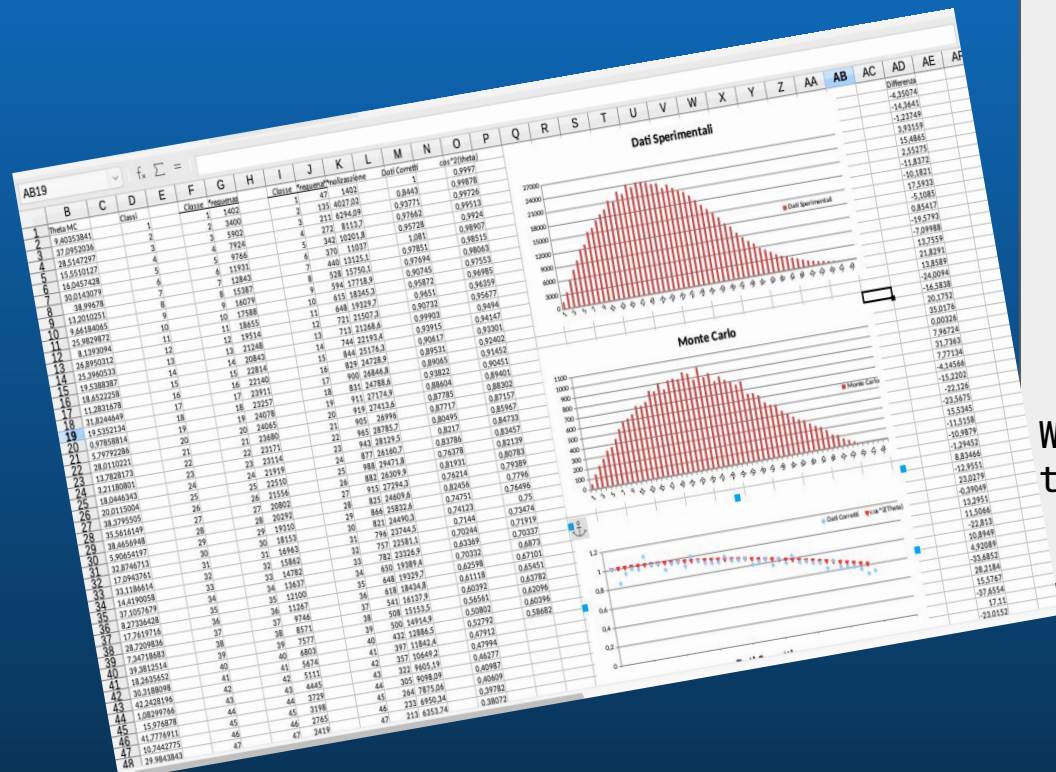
AB19

| B | C | D | E | F | G | H | I | J | K | L | M | N | O |
|---|---|---|---|---|---|---|---|---|---|---|---|---|---|
| Theta MC | | Classi | | Classe | Frequenze | | Classe | Frequenze | Normalizzazione | | Dati Corretti | | cos^2(theta) |
| 9,40353841 | | 1 | | 1 | 1402 | | 1 | 47 | 1402 | | 1 | | 0,9997 |
| 37,0952036 | | 2 | | 2 | 2400 | | 2 | 135 | 4027,02 | | 0,8443 | | 0,99878 |
| 28,5147297 | | 3 | | 3 | 5902 | | 3 | 211 | 6294,09 | | 0,93771 | | 0,99726 |
| 15,5510127 | | 4 | | 4 | 7924 | | 4 | 272 | 8113,7 | | 0,97662 | | 0,99513 |
| 16,0457428 | | 5 | | 5 | 9766 | | 5 | 342 | 10201,8 | | 0,95728 | | 0,9924 |
| 30,0143079 | | 6 | | 6 | 11931 | | 6 | 370 | 11037 | | 1,081 | | 0,98907 |
| 38,99678 | | 7 | | 7 | 12843 | | 7 | 440 | 13125,1 | | 0,97851 | | 0,98515 |
| 13,2010251 | | 8 | | 8 | 15387 | | 8 | 528 | 15750,1 | | 0,97694 | | 0,98063 |
| 9,66184065 | | 9 | | 9 | 16079 | | 9 | 594 | 17718,9 | | 0,90745 | | 0,97553 |
| 25,9829872 | | 10 | | 10 | 17588 | | 10 | 615 | 18345,3 | | 0,95872 | | 0,96985 |
| 8,1393094 | | 11 | | 11 | 18655 | | 11 | 648 | 19329,7 | | 0,9651 | | 0,96359 |
| 26,8950312 | | 12 | | 12 | 19514 | | 12 | 721 | 21507,3 | | 0,90732 | | 0,95677 |
| 25,2960533 | | 13 | | 13 | 21248 | | 13 | 713 | 21268,6 | | 0,99903 | | 0,9494 |
| 19,5388387 | | 14 | | 14 | 20843 | | 14 | 744 | 22193,4 | | 0,93915 | | 0,94147 |
| 18,6522258 | | 15 | | 15 | 22814 | | 15 | 844 | 25176,3 | | 0,90617 | | 0,93301 |
| 11,2831678 | | 16 | | 16 | 22140 | | 16 | 829 | 24728,9 | | 0,89531 | | 0,92402 |
| 31,8244649 | | 17 | | 17 | 23911 | | 17 | 900 | 26846,8 | | 0,89065 | | 0,91452 |
| 19,5352134 | | 18 | | 18 | 23257 | | 18 | 831 | 24788,6 | | 0,93822 | | 0,90451 |
| 0,97858814 | | 19 | | 19 | 24078 | | 19 | 911 | 27174,9 | | 0,88604 | | 0,89401 |
| 5,79792286 | | 20 | | 20 | 24085 | | 20 | 919 | 27413,6 | | 0,88785 | | 0,88302 |
| 28,0110221 | | 21 | | 21 | 23680 | | 21 | 905 | 26996 | | 0,87717 | | 0,87157 |
| 13,7828173 | | 22 | | 22 | 23171 | | 22 | 945 | 28785,7 | | 0,80495 | | 0,85967 |
| 3,21180801 | | 23 | | 23 | 23114 | | 23 | 943 | 28129,5 | | 0,8217 | | 0,84733 |
| 18,0446343 | | 24 | | 24 | 21919 | | 24 | 877 | 26160,7 | | 0,83786 | | 0,83457 |
| 20,0115004 | | 25 | | 25 | 22510 | | 25 | 988 | 29471,8 | | 0,76378 | | 0,82139 |
| 38,3795505 | | 26 | | 26 | 21556 | | 26 | 882 | 26309,9 | | 0,81931 | | 0,80783 |
| 35,5616149 | | 27 | | 27 | 20802 | | 27 | 915 | 27294,3 | | 0,74214 | | 0,79389 |
| 38,4656948 | | 28 | | 28 | 20292 | | 28 | 825 | 24609,6 | | 0,82456 | | 0,7786 |
| 5,90654197 | | 29 | | 29 | 19310 | | 29 | 866 | 25832,6 | | 0,74751 | | 0,76496 |
| 32,8746713 | | 30 | | 30 | 18153 | | 30 | 821 | 24490,3 | | 0,74123 | | 0,75 |
| 17,0943761 | | 31 | | 31 | 16963 | | 31 | 796 | 23744,5 | | 0,7144 | | 0,73474 |
| 33,1186614 | | 32 | | 32 | 15862 | | 32 | 757 | 22581,1 | | 0,70244 | | 0,71919 |
| 14,4190058 | | 33 | | 33 | 14782 | | 33 | 782 | 23326,9 | | 0,63369 | | 0,70337 |
| 37,1057679 | | 34 | | 34 | 13637 | | 34 | 650 | 19389,4 | | 0,70332 | | 0,6873 |
| 8,27336428 | | 35 | | 35 | 12100 | | 35 | 648 | 19329,7 | | 0,62598 | | 0,67101 |
| 17,7619716 | | 36 | | 36 | 11267 | | 36 | 618 | 18434,8 | | 0,61118 | | 0,65451 |
| 28,7209836 | | 37 | | 37 | 9746 | | 37 | 541 | 16137,9 | | 0,60392 | | 0,63782 |
| 7,34718683 | | 38 | | 38 | 8571 | | 38 | 508 | 15153,5 | | 0,56561 | | 0,62096 |
| 39,3812514 | | 39 | | 39 | 7577 | | 39 | 500 | 14914,9 | | 0,50802 | | 0,60396 |
| 18,2635652 | | 40 | | 40 | 6803 | | 40 | 432 | 12886,5 | | 0,52792 | | 0,58682 |
| 30,3188098 | | 41 | | 41 | 5674 | | 41 | 397 | 11842,4 | | 0,47912 | | |
| 42,2428196 | | 42 | | 42 | 5111 | | 42 | 357 | 10649,2 | | 0,47994 | | |
| 1,08299766 | | 43 | | 43 | 4445 | | 43 | 322 | 9605,19 | | 0,46277 | | |
| 15,976878 | | 44 | | 44 | 3729 | | 44 | 305 | 9098,09 | | 0,40987 | | |
| 41,7776911 | | 45 | | 45 | 3198 | | 45 | 264 | 7875,06 | | 0,40609 | | |
| 10,7442775 | | 46 | | 46 | 2765 | | 46 | 233 | 6950,34 | | 0,39782 | | |
| 29,9843843 | | 47 | | 47 | 2419 | | 47 | 213 | 6353,74 | | 0,38072 | | |

Dati Sperimentali
27000 24000 21000 18000 15000 12000 9000 6000 3000
Dati Sperimentali

Monte Carlo
1100 1000 900 800 700 600 500 400 300 200 100
Monte Carlo

Dati Corretti  cos^2(theta)
1,2 1 0,8 0,6 0,4 0,2

AD
Differenza
-4,35074
-14,3641
-1,23749
3,93159
15,4865
2,55275
-11,8372
-10,1821
17,5933
-5,1085
0,85417
-19,5793
-7,09988
13,7559
21,8291
13,8589
-24,0094
-16,5838
20,1752
35,0176
0,00326
7,96724
31,7363
7,77134
-4,14566
-15,2202
-22,126
-23,5675
15,5345
-13,5158
-10,9879
-1,29452
8,83466
-12,9551
23,0279
-0,39049
13,2951
15,5066
-22,813
10,8949
4,92089
-33,6852
28,2184
15,5767
-37,6554
17,11
-23,0152

W
t